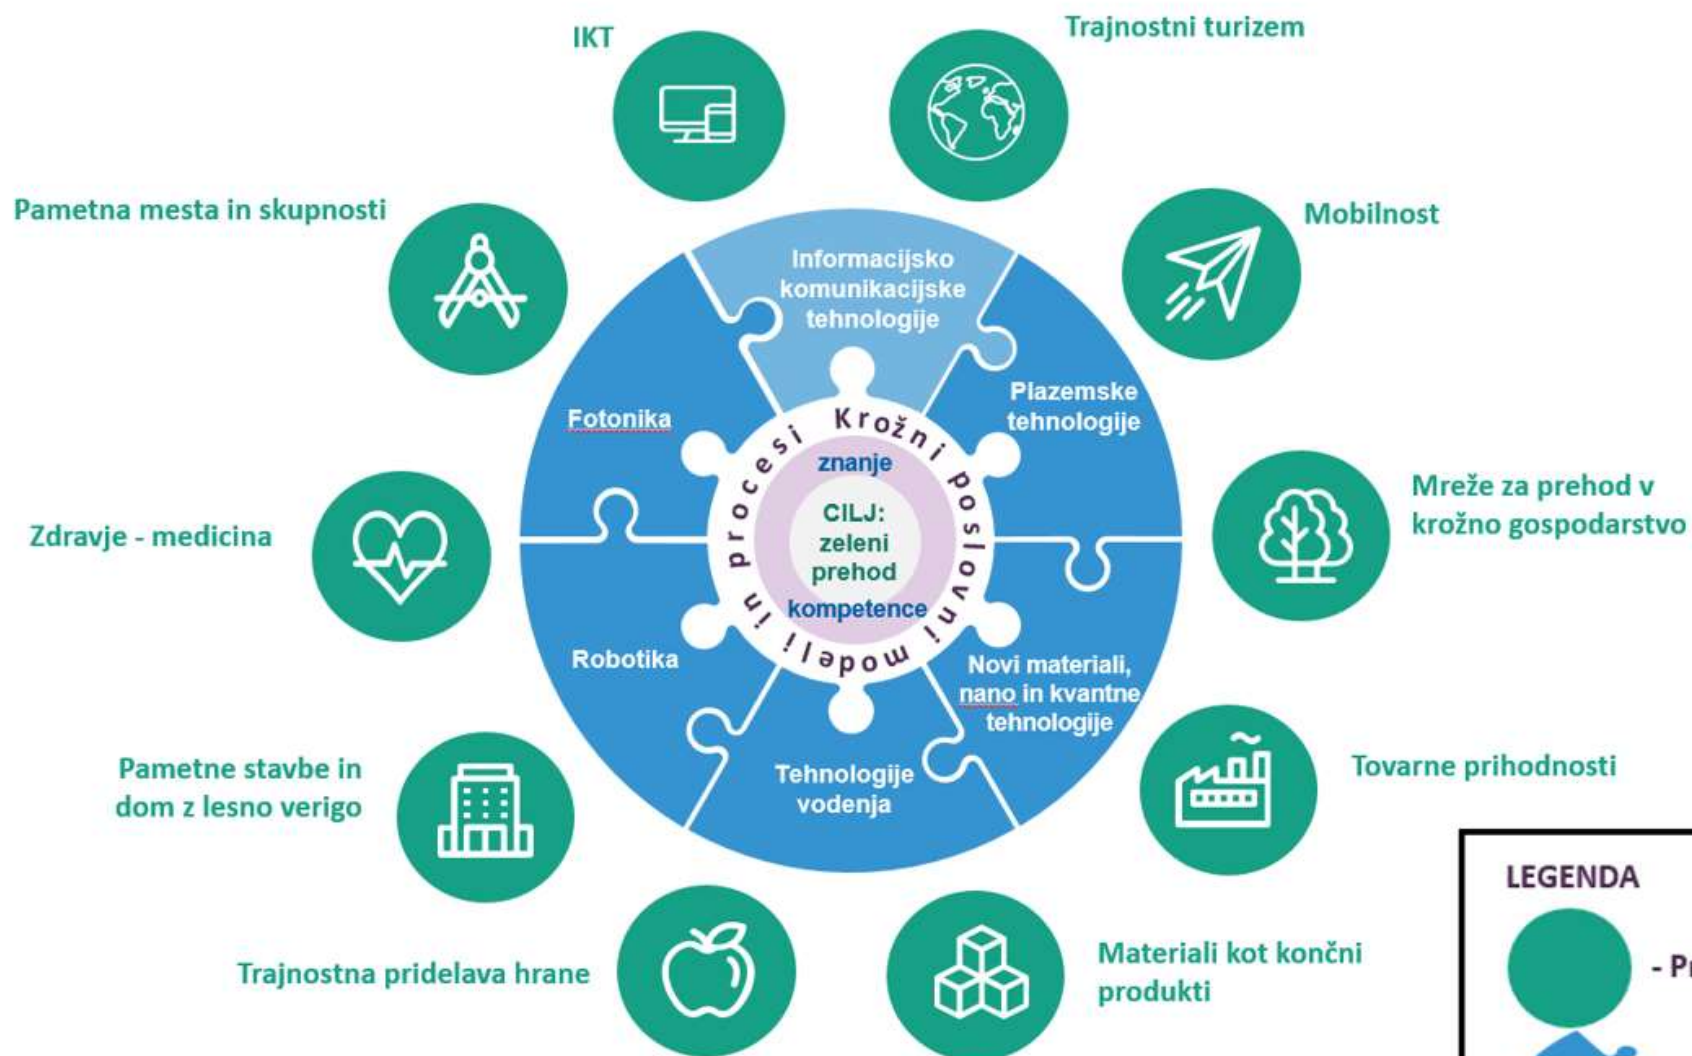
IKT

Trajnostni turizem

Pametna mesta in skupnosti

Mobilnost

Informacijsko komunikacijske tehnologije

Plazemske tehnologije

Fotonika

Krožni poslovni modeli in procesi

znanje

CILJ: zeleni prehod

kompetence

Mreže za prehod v krožno gospodarstvo

Zdravje - medicina

Robotika

Novi materiali, nano in kvantne tehnologije

Tehnologije vodenja

Pametne stavbe in dom z lesno verigo

Tovarne prihodnosti

LEGENDA

- Pr

Trajnostna pridelava hrane

Materiali kot končni produkti